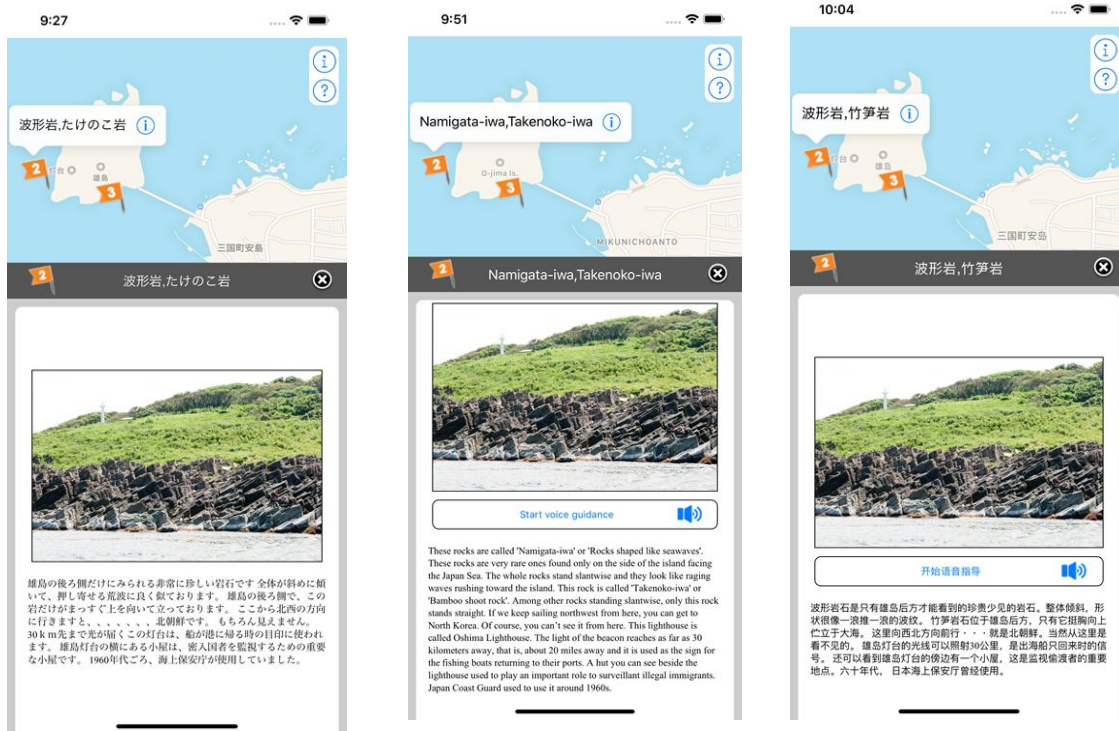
9:27

波形岩,たけのこ岩

灯台
雄島
三国町安島

波形岩,たけのこ岩

雄島の後ろ側だけにみられる非常に珍しい岩石です 全体が斜めに傾いて、押し寄せる荒波に良く似ております。雄島の後ろ側で、この岩だけがまっすぐ上を向いて立っております。ここから北西の方向に行きますと、、、、、、、北朝鮮です。もちろん見えません。30ｋｍ先まで光が届くこの灯台は、船が港に帰る時の目印に使われます。雄島灯台の横にある小屋は、密入国者を監視するための重要な小屋です。1960年代ごろ、海上保安庁が使用していました。

9:51

Namigata-iwa,Takenoko-iwa

O-jima Is.
MIKUNICHOANTO

Namigata-iwa,Takenoko-iwa

Start voice guidance

These rocks are called 'Namigata-iwa' or 'Rocks shaped like seawaves'. These rocks are very rare ones found only on the side of the island facing the Japan Sea. The whole rocks stand slantwise and they look like raging waves rushing toward the island. This rock is called 'Takenoko-iwa' or 'Bamboo shoot rock'. Among other rocks standing slantwise, only this rock stands straight. If we keep sailing northwest from here, you can get to North Korea. Of course, you can't see it from here. This lighthouse is called Oshima Lighthouse. The light of the beacon reaches as far as 30 kilometers away, that is, about 20 miles away and it is used as the sign for the fishing boats returning to their ports. A hut you can see beside the lighthouse used to play an important role to surveillant illegal immigrants. Japan Coast Guard used to use it around 1960s.

10:04

波形岩,竹笋岩

灯台
雄島
三国町安島

波形岩,竹笋岩

开始语音指导

波形岩石是只有雄岛后方才能看到的珍贵少见的岩石。整体倾斜，形状很像一浪推一浪的波纹。竹笋岩石位于雄岛后方，只有它挺胸向上伫立于大海。这里向西北方向前行・・・就是北朝鲜。当然从这里是看不见的。雄岛灯台的光线可以照射30公里，是出海船只回来时的信号。还可以看到雄岛灯台的傍边有一个小屋，这是监视偷渡者的重要地点。六十年代，日本海上保安厅曾经使用。